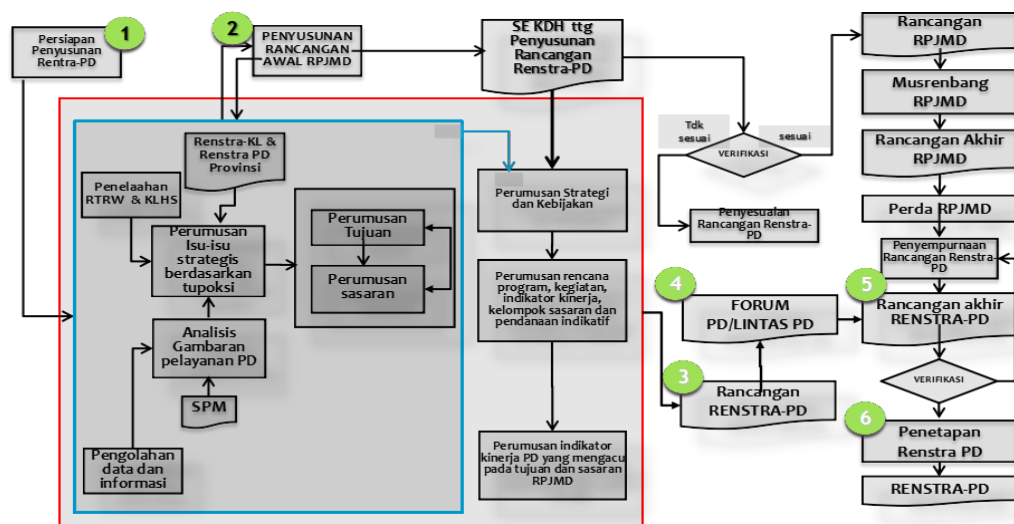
Persiapan Penyusunan Rentra-PD

1

2

PENYUSUNAN RANCANGAN AWAL RPJMD

SE KDH ttg Penyusunan Rancangan Renstra-PD

Rancangan RPJMD

Musrenbang RPJMD

Rancangan Akhir RPJMD

Perda RPJMD

Penyempurnaan Rancangan Renstra-PD

Tdk sesuai

VERIFIKASI

sesuai

Penyesuaian Rancangan Renstra-PD

Renstra-KL & Renstra PD Provinsi

Penelaahan RTRW & KLHS

Perumusan Isu-isu strategis berdasarkan tupoksi

Perumusan Tujuan

Perumusan sasaran

Analisis Gambaran pelayanan PD

SPM

Pengolahan data dan informasi

Perumusan Strategi dan Kebijakan

Perumusan rencana program, kegiatan, indikator kinerja, kelompok sasaran dan pendanaan indikatif

Perumusan indikator kinerja PD yang mengacu pada tujuan dan sasaran RPJMD

4

FORUM PD/LINTAS PD

3

Rancangan RENSTRA-PD

5

Rancangan akhir RENSTRA-PD

VERIFIKASI

6

Penetapan Renstra PD

RENSTRA-PD